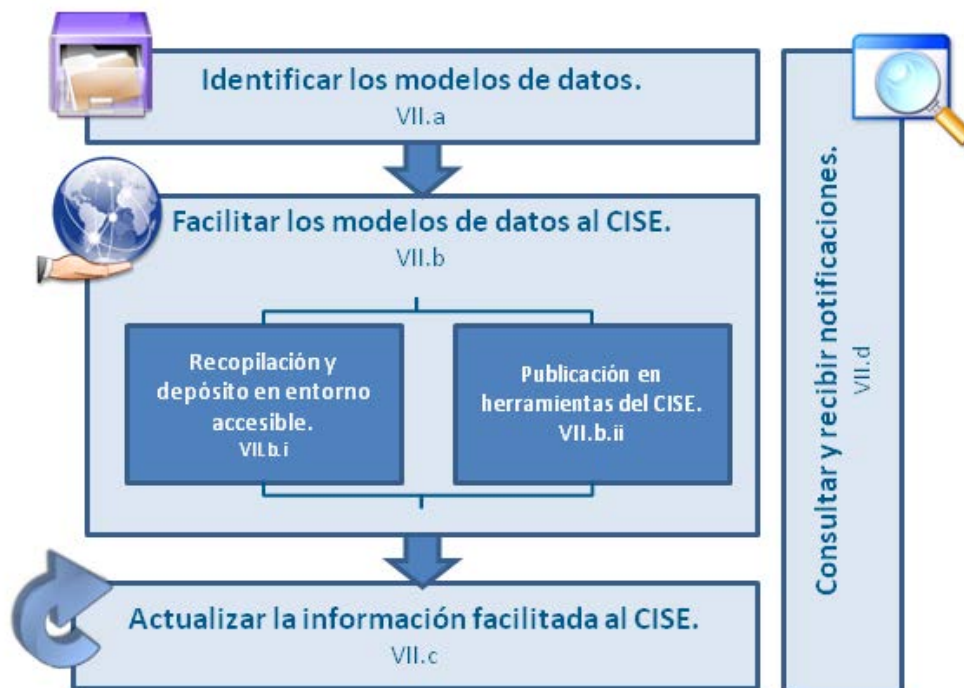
Identificar los modelos de datos.
VII.a

Facilitar los modelos de datos al CISE.
VII.b

Recopilación y depósito en entorno accesible.
VII.b.i

Publicación en herramientas del CISE.
VII.b.ii

Actualizar la información facilitada al CISE.
VII.c

Consultar y recibir notificaciones.
VII.d